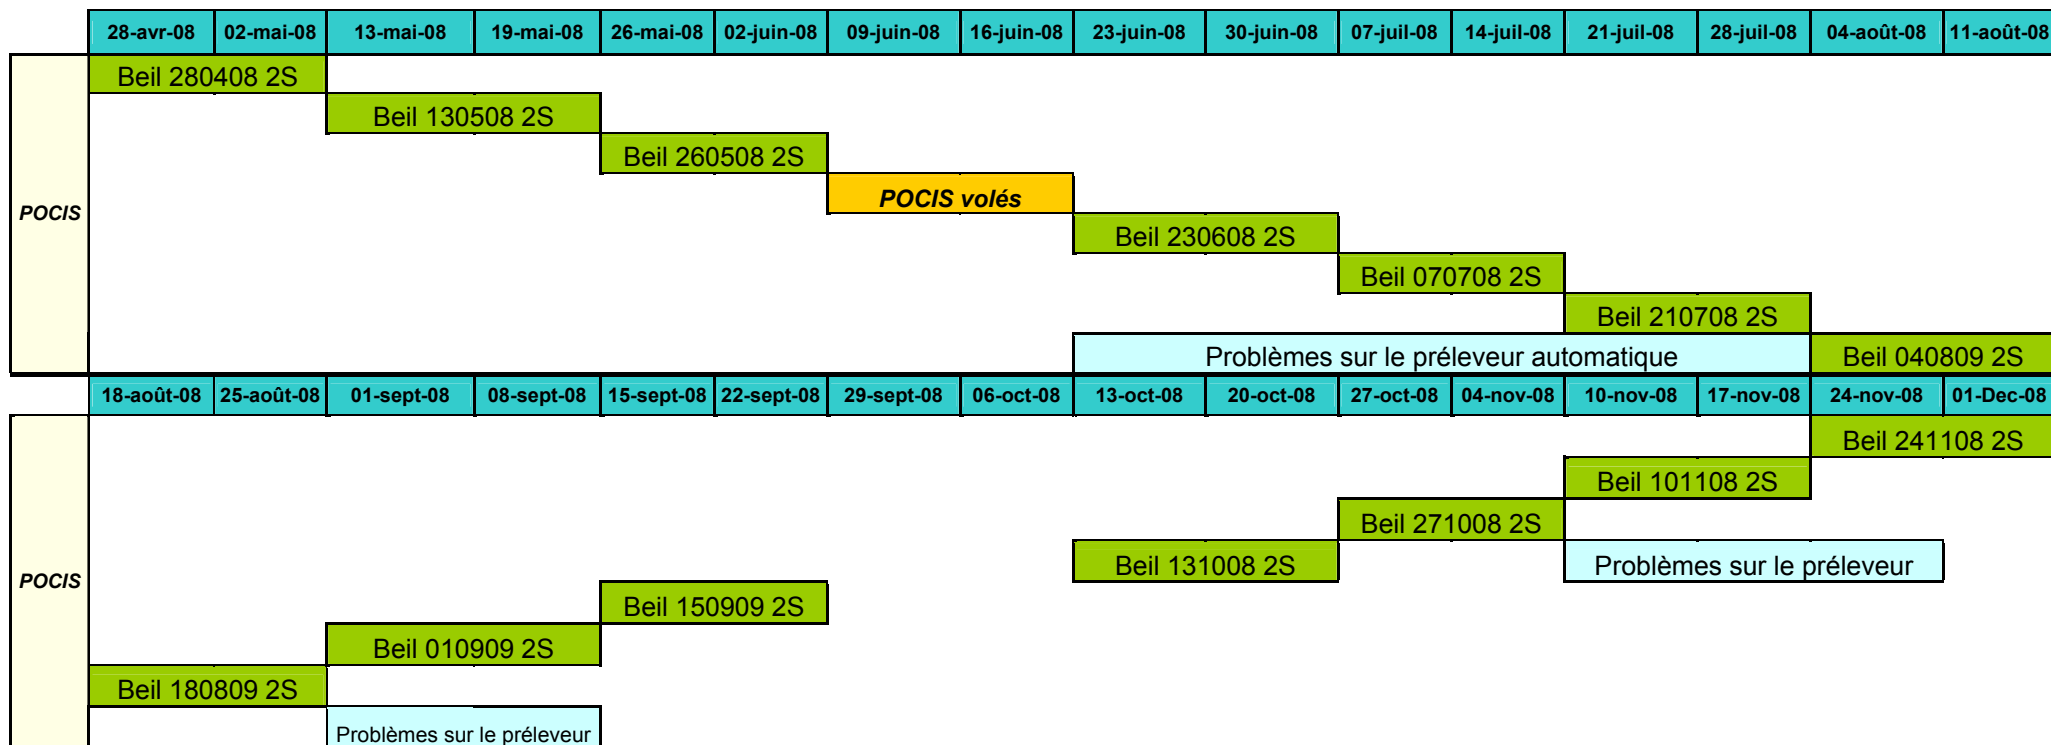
| 28-avr-08 | 02-mai-08 | 13-mai-08 | 19-mai-08 | 26-mai-08 | 02-juin-08 | 09-juin-08 | 16-juin-08 | 23-juin-08 | 30-juin-08 | 07-juil-08 | 14-juil-08 | 21-juil-08 | 28-juil-08 | 04-août-08 | 11-août-08 |
|---|---|---|---|---|---|---|---|---|---|---|---|---|---|---|---|

POCIS

Beil 280408 2S
Beil 130508 2S
Beil 260508 2S
POCIS volés
Beil 230608 2S
Beil 070708 2S
Beil 210708 2S
Problèmes sur le préleveur automatique
Beil 040809 2S

| 18-août-08 | 25-août-08 | 01-sept-08 | 08-sept-08 | 15-sept-08 | 22-sept-08 | 29-sept-08 | 06-oct-08 | 13-oct-08 | 20-oct-08 | 27-oct-08 | 04-nov-08 | 10-nov-08 | 17-nov-08 | 24-nov-08 | 01-Dec-08 |
|---|---|---|---|---|---|---|---|---|---|---|---|---|---|---|---|

POCIS

Beil 241108 2S
Beil 101108 2S
Beil 271008 2S
Beil 131008 2S
Problèmes sur le préleveur
Beil 150909 2S
Beil 010909 2S
Beil 180809 2S
Problèmes sur le préleveur